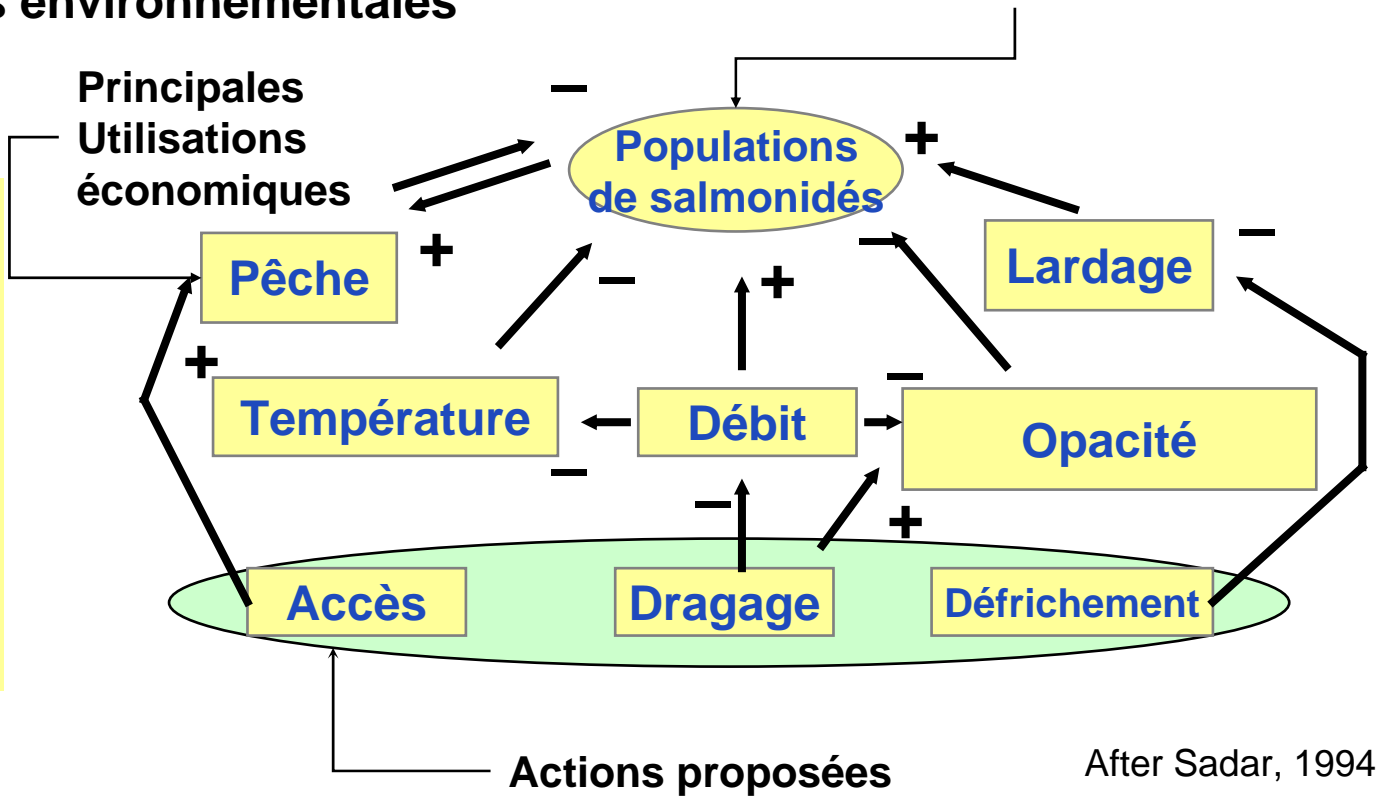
s environnementales

Principales Utilisations économiques

–

Populations de salmonidés

+

Pêche

+

Lardage

–

–

+

–

+

Température

Débit

Opacité

–

–

–

+

Accès

Dragage

Défrichement

Actions proposées

After Sadar, 1994